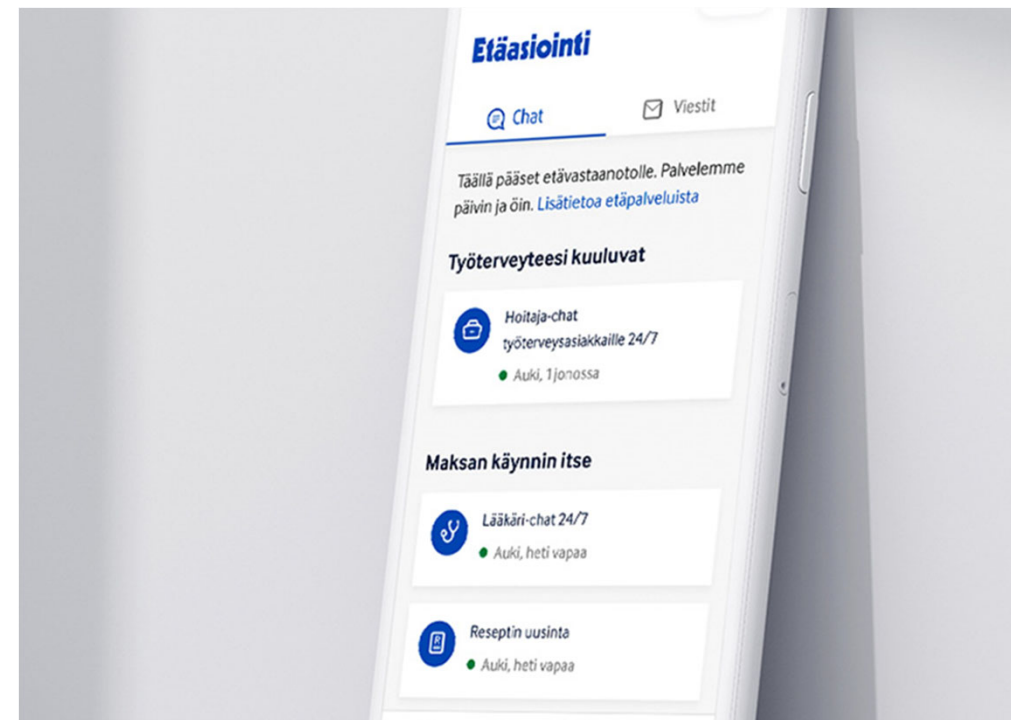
Etäasiointi

Chat

Viestit

Täällä pääset etävastaanotolle. Palvelemme päivin ja öin. Lisätietoa etäpalveluista

Työterveyteesi kuuluvat

Hoitaja-chat työterveysasiakkaille 24/7

Auki, 1 jonossa

Maksan käynnin itse

Lääkäri-chat 24/7

Auki, heti vapaa

Reseptin uusinta

Auki, heti vapaa